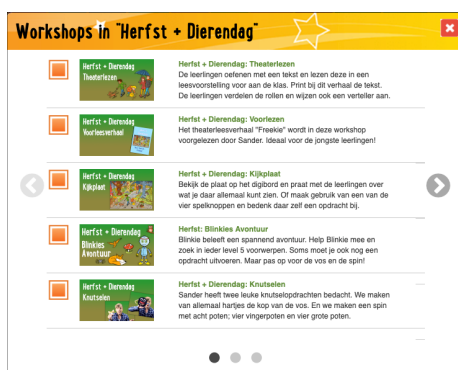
Workshops in "Herfst + Dierendag"

Herfst + Dierendag Theaterlezen

Herfst + Dierendag: Theaterlezen
De leerlingen oefenen met een tekst en lezen deze in een leesvoorstelling voor aan de klas. Print bij dit verhaal de tekst. De leerlingen verdelen de rollen en wijzen ook een verteller aan.

Herfst + Dierendag Voorleesverhaal

Herfst + Dierendag: Voorlezen
Het theaterleesverhaal "Freekie" wordt in deze workshop voorgelezen door Sander. Ideaal voor de jongste leerlingen!

Herfst + Dierendag Kijkplaat

Herfst + Dierendag: Kijkplaat
Bekijk de plaat op het digibord en praat met de leerlingen over wat je daar allemaal kunt zien. Of maak gebruik van een van de vier spelknoppen en bedenk daar zelf een opdracht bij.

Herfst + Dierendag Blinkies Avontuur

Herfst: Blinkies Avontuur
Blinkie beleeft een spannend avontuur. Help Blinkie mee en zoek in ieder level 5 voorwerpen. Soms moet je ook nog een opdracht uitvoeren. Maar pas op voor de vos en de spin!

Herfst + Dierendag Knutselen

Herfst + Dierendag: Knutselen
Sander heeft twee leuke knutselopdrachten bedacht. We maken van allemaal hartjes de kop van de vos. En we maken een spin met acht poten; vier vingerpoten en vier grote poten.